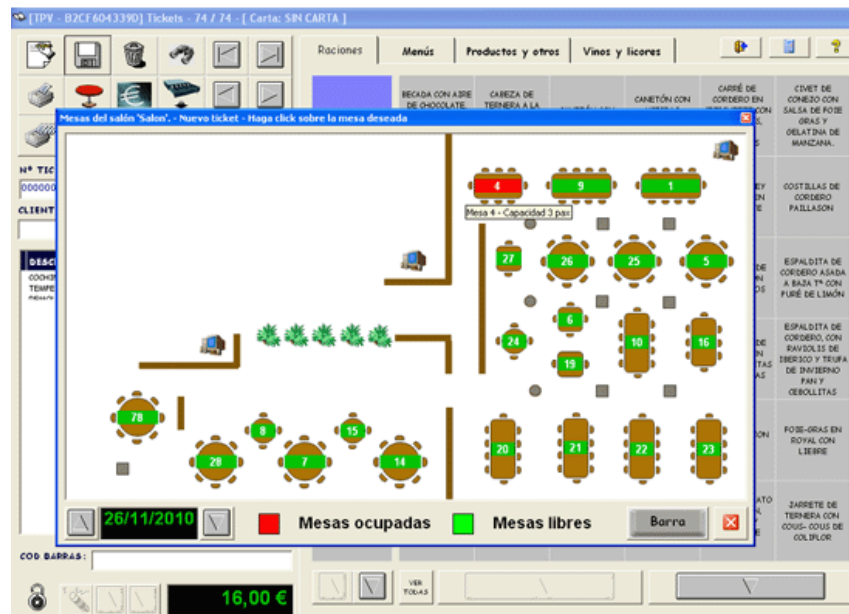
[TPV - B2CF6043390] Tickets - 74 / 74 - [ Carta: SIN CARTA ]

Raciones | Menús | Productos y otros | Vinos y licores

BECADA CON AIRE DE CHOCOLATE
CABEZA DE TERNERA A LA
CANETÓN CON
CARRÉ DE CORDERO EN
CIVET DE CONEJO CON SALSA DE FOIE GRAS Y GELATINA DE MANZANA.
COSTILLAS DE CORDERO PAILLASON
ESPALDITA DE CORDERO ASADA A BAJA Tª CON PURÉ DE LIMÓN
ESPALDITA DE CORDERO, CON RAVIOLIS DE IBERICO Y TRUFA DE INVIERNO PAN Y CEBOLLITAS
FOIE-GRAS EN ROYAL CON LIEBRE
ZARRETE DE TERNERA CON COUS- COUS DE COLIFLOR

Mesas del salón 'Salon'. - Nuevo ticket - Haga click sobre la mesa deseada

4
9
1
Mesa 4 - Capacidad 3 pax
27
26
25
5
6
24
10
16
19
78
8
15
28
7
14
20
21
22
23

26/11/2010
Mesas ocupadas
Mesas libres
Barra

Nº TIC
000000
CLIENT
DESC
COCHI
TEMPE

COD BARRAS:
16,00 €
VER TODAS